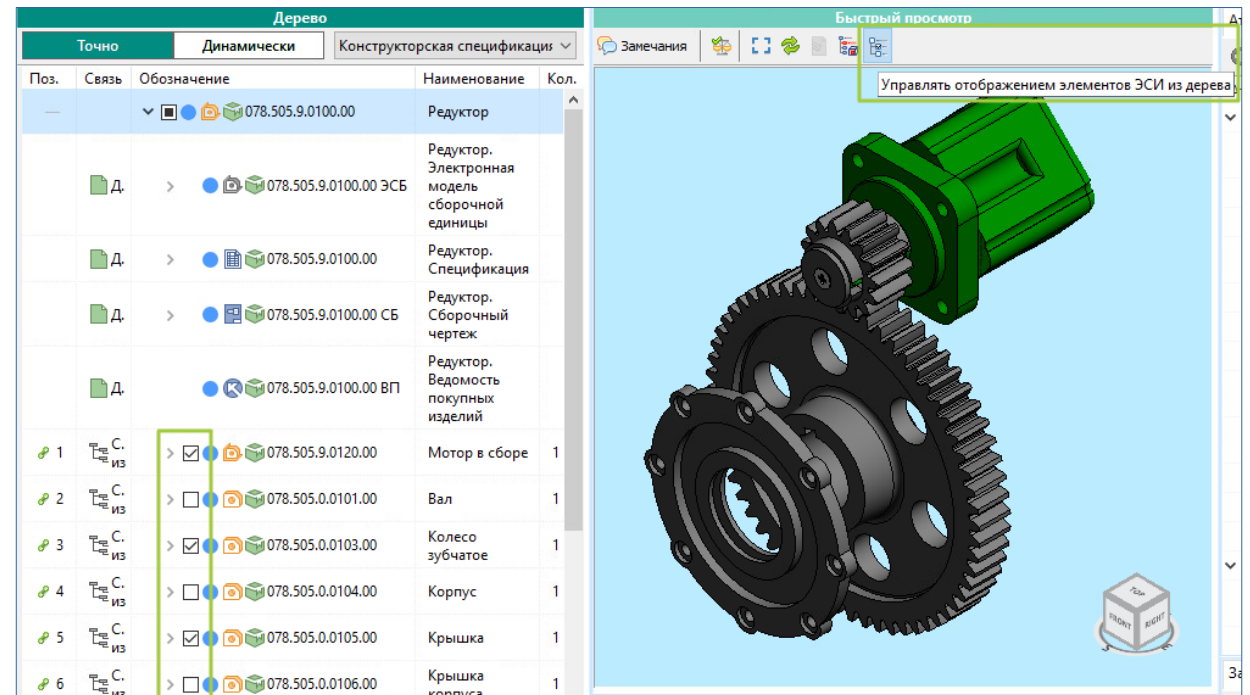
Дерево

Точно | Динамически | Конструкторская спецификаци

| Поз. | Связь | Обозначение | Наименование | Кол. |
|---|---|---|---|---|
| — | | 078.505.9.0100.00 | Редуктор | |
| | Д. | 078.505.9.0100.00 ЭСБ | Редуктор. Электронная модель сборочной единицы | |
| | Д. | 078.505.9.0100.00 | Редуктор. Спецификация | |
| | Д. | 078.505.9.0100.00 СБ | Редуктор. Сборочный чертеж | |
| | Д. | 078.505.9.0100.00 ВП | Редуктор. Ведомость покупных изделий | |
| 1 | С. из | 078.505.9.0120.00 | Мотор в сборе | 1 |
| 2 | С. из | 078.505.0.0101.00 | Вал | 1 |
| 3 | С. из | 078.505.0.0103.00 | Колесо зубчатое | 1 |
| 4 | С. из | 078.505.0.0104.00 | Корпус | 1 |
| 5 | С. из | 078.505.0.0105.00 | Крышка | 1 |
| 6 | С. из | 078.505.0.0106.00 | Крышка корпуса | 1 |

Быстрый просмотр

Замечания

Управлять отображением элементов ЭСИ из дерева

TOP
FRONT
RIGHT

А

За